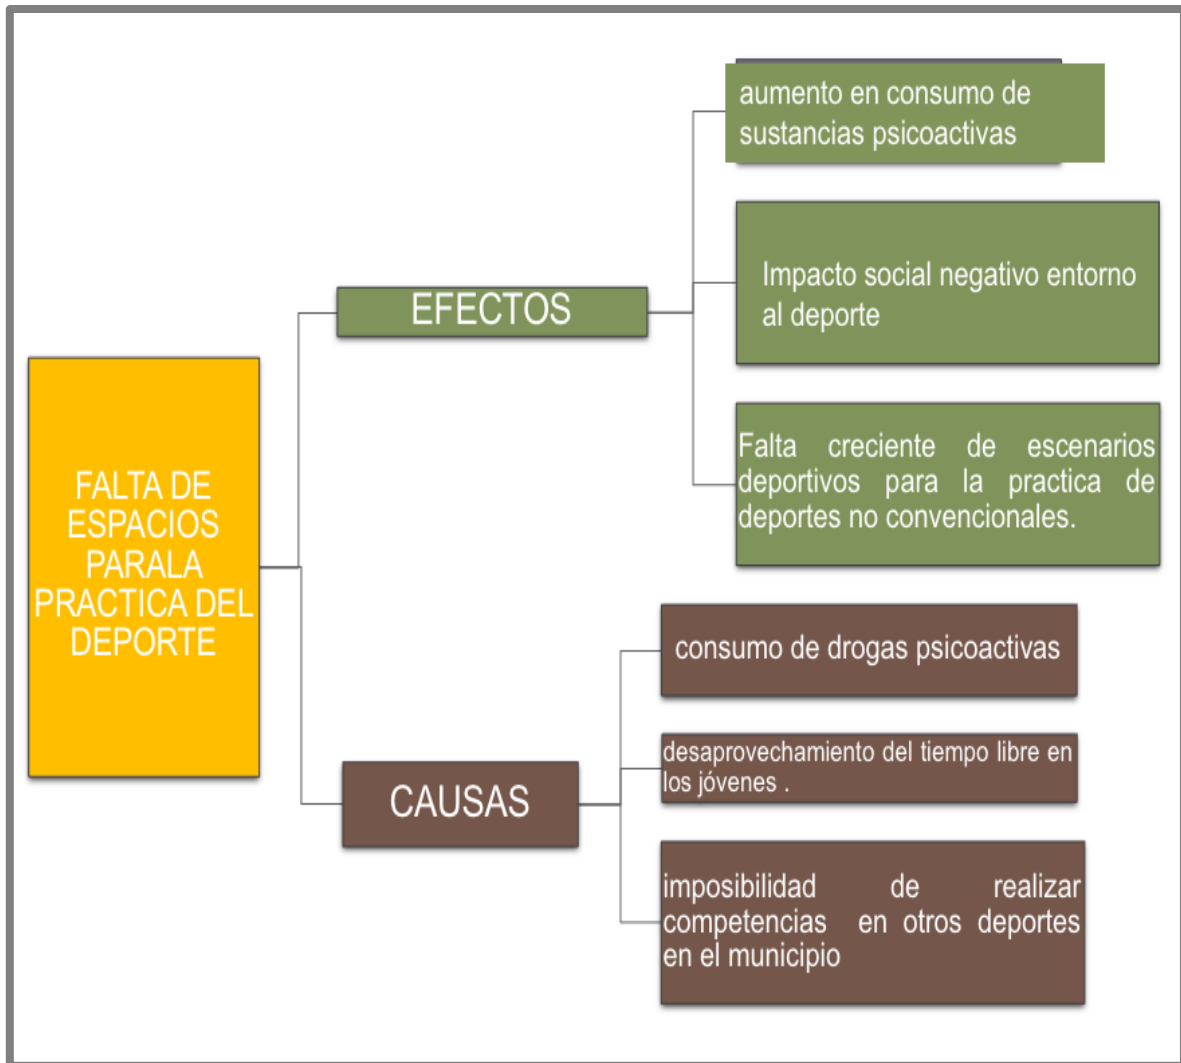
FALTA DE ESPACIOS PARALA PRACTICA DEL DEPORTE

EFECTOS

aumento en consumo de sustancias psicoactivas

Impacto social negativo entorno al deporte

Falta creciente de escenarios deportivos para la practica de deportes no convencionales.

CAUSAS

consumo de drogas psicoactivas

desaprovechamiento del tiempo libre en los jóvenes .

imposibilidad de realizar competencias en otros deportes en el municipio